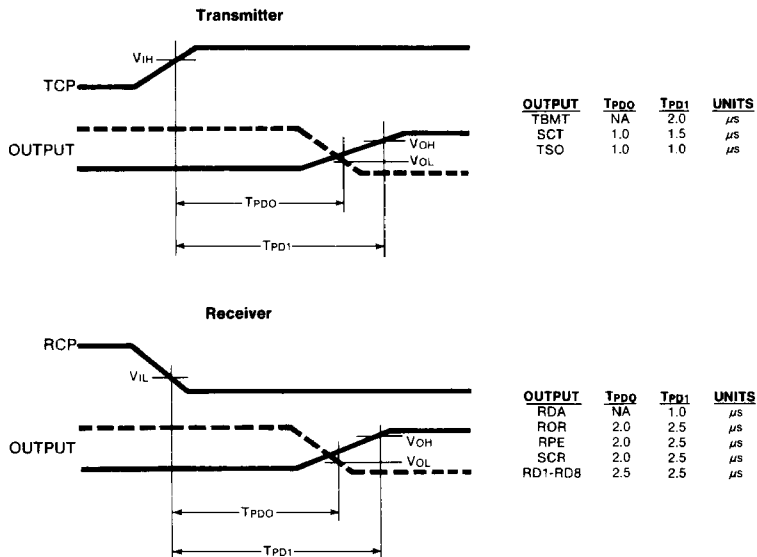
Transmitter

$V_{IH}$

TCP

OUTPUT

$V_{OH}$

$V_{OL}$

$T_{PDO}$

$T_{PD1}$

| OUTPUT | $T_{PDO}$ | $T_{PD1}$ | UNITS |
|---|---|---|---|
| TBMT | NA | 2.0 | μs |
| SCT | 1.0 | 1.5 | μs |
| TSO | 1.0 | 1.0 | μs |

Receiver

RCP

$V_{IL}$

OUTPUT

$V_{OH}$

$V_{OL}$

$T_{PDO}$

$T_{PD1}$

| OUTPUT | $T_{PDO}$ | $T_{PD1}$ | UNITS |
|---|---|---|---|
| RDA | NA | 1.0 | μs |
| ROR | 2.0 | 2.5 | μs |
| RPE | 2.0 | 2.5 | μs |
| SCR | 2.0 | 2.5 | μs |
| RD1-RD8 | 2.5 | 2.5 | μs |